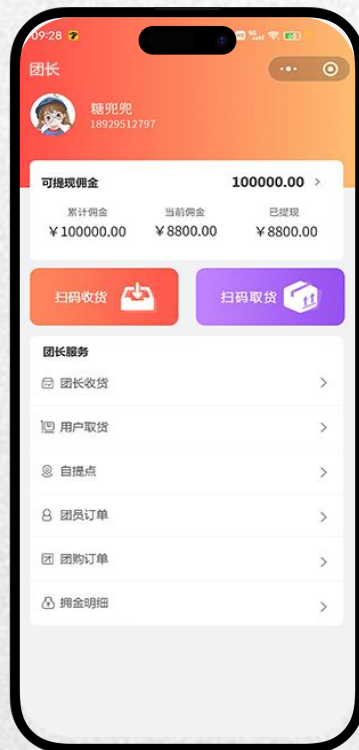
09:28

团长

糖兜兜
18929512797

可提现佣金 100000.00 >

累计佣金 ￥100000.00
当前佣金 ￥8800.00
已提现 ￥8800.00

扫码收货
扫码取货

团长服务
团长收货 >
用户取货 >
自提点 >
团员订单 >
团购订单 >
佣金明细 >